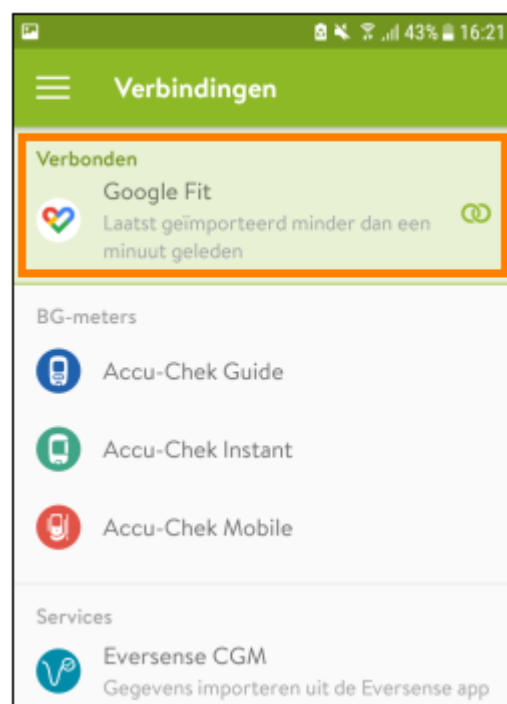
43% 16:21

Verbindingen

Verbonden

Google Fit

Laatst geïmporteerd minder dan een minuut geleden

BG-meters

Accu-Chek Guide

Accu-Chek Instant

Accu-Chek Mobile

Services

Eversense CGM

Gegevens importeren uit de Eversense app